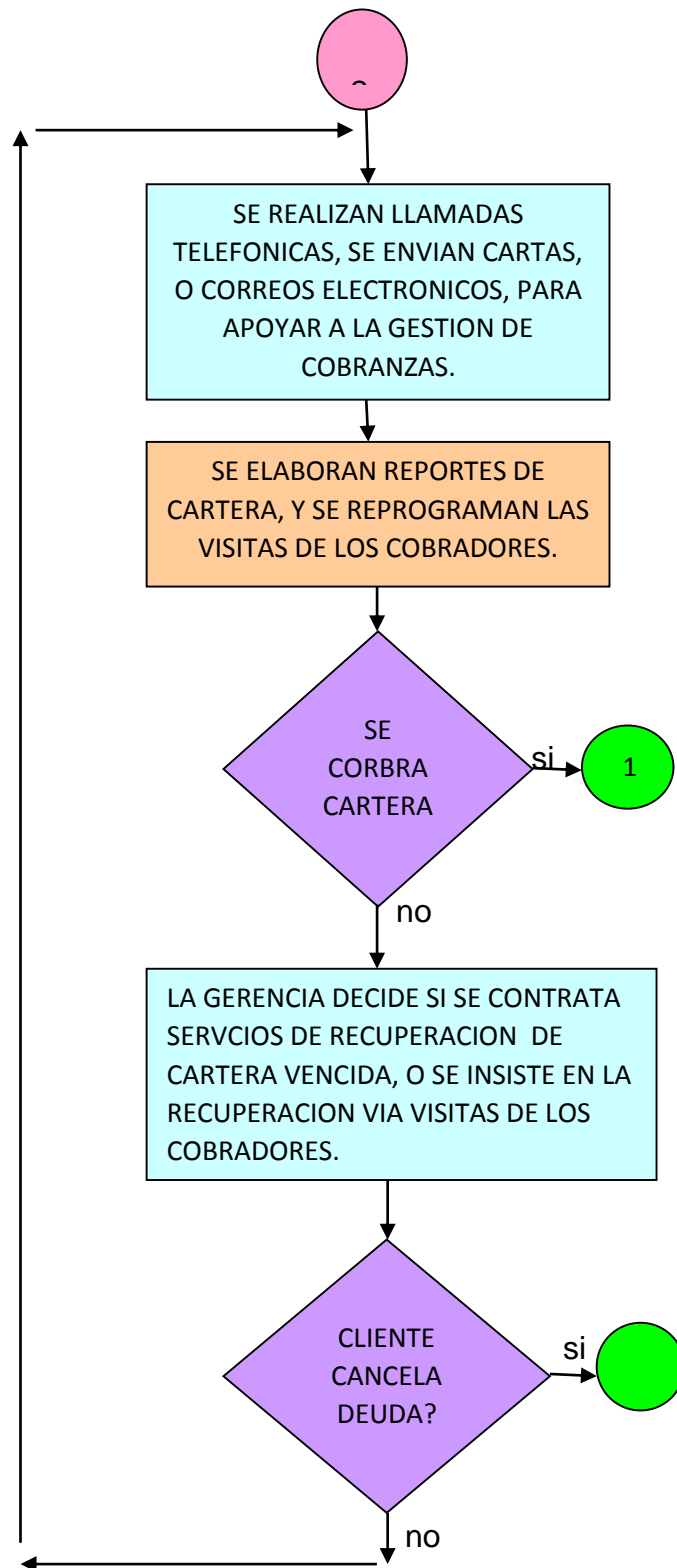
SE REALIZAN LLAMADAS TELEFONICAS, SE ENVIAN CARTAS, O CORREOS ELECTRONICOS, PARA APOYAR A LA GESTION DE COBRANZAS.

SE ELABORAN REPORTES DE CARTERA, Y SE REPROGRAMAN LAS VISITAS DE LOS COBRADORES.

SE CORBRA CARTERA

si

1

no

LA GERENCIA DECIDE SI SE CONTRATA SERVCIOS DE RECUPERACION DE CARTERA VENCIDA, O SE INSISTE EN LA RECUPERACION VIA VISITAS DE LOS COBRADORES.

CLIENTE CANCELA DEUDA?

si

no